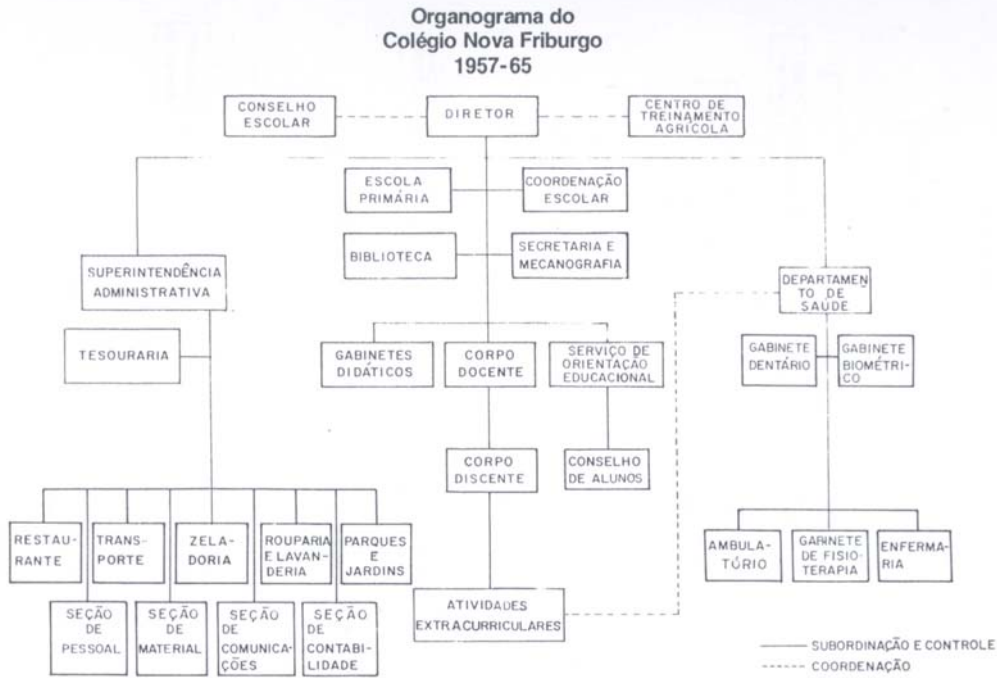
Organograma do Colégio Nova Friburgo 1957-65

CONSELHO ESCOLAR

DIRETOR

CENTRO DE TREINAMENTO AGRÍCOLA

ESCOLA PRIMÁRIA

COORDENAÇÃO ESCOLAR

BIBLIOTECA

SECRETARIA E MECANOGRAFIA

SUPERINTENDÊNCIA ADMINISTRATIVA

DEPARTAMENTO DE SAÚDE

TESOURARIA

GABINETES DIDÁTICOS

CORPO DOCENTE

SERVIÇO DE ORIENTAÇÃO EDUCACIONAL

GABINETE DENTÁRIO

GABINETE BIOMÉTRICO

CORPO DISCENTE

CONSELHO DE ALUNOS

RESTAURANTE

TRANSPORTE

ZELADORIA

ROUPARIA E LAVANDERIA

PARQUES E JARDINS

AMBULATÓRIO

GABINETE DE FISIOTERAPIA

ENFERMARIA

SEÇÃO DE PESSOAL

SEÇÃO DE MATERIAL

SEÇÃO DE COMUNICAÇÕES

SEÇÃO DE CONTABILIDADE

ATIVIDADES EXTRACURRICULARES

SUBORDINAÇÃO E CONTROLE

COORDENAÇÃO